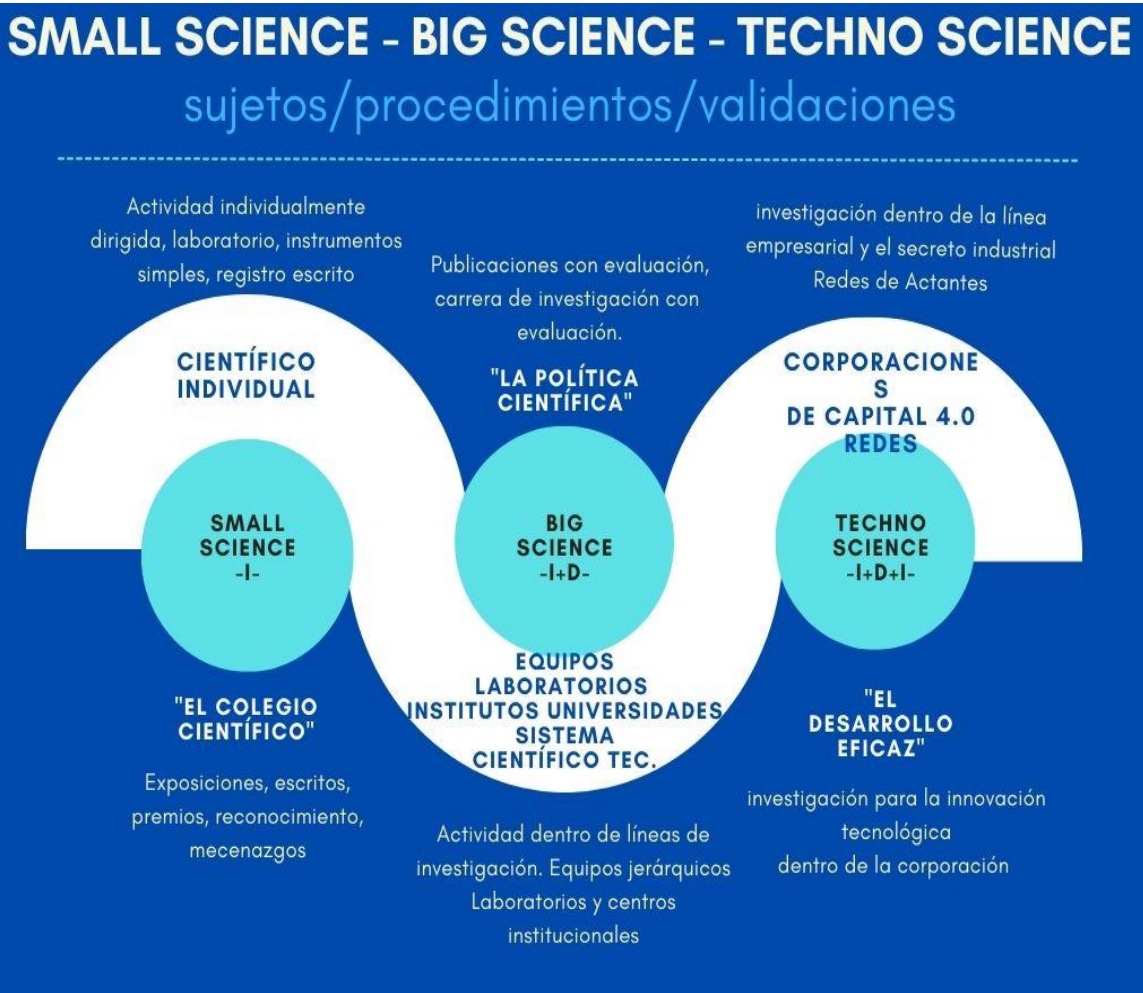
SMALL SCIENCE - BIG SCIENCE - TECHNO SCIENCE
sujetos/procedimientos/validaciones

Actividad individualmente dirigida, laboratorio, instrumentos simples, registro escrito

CIENTÍFICO INDIVIDUAL

SMALL SCIENCE -I-

"EL COLEGIO CIENTÍFICO"

Exposiciones, escritos, premios, reconocimiento, mecenazgos

Publicaciones con evaluación, carrera de investigación con evaluación.

"LA POLÍTICA CIENTÍFICA"

BIG SCIENCE -I+D-

EQUIPOS
LABORATORIOS
INSTITUTOS UNIVERSIDADES
SISTEMA
CIENTÍFICO TEC.

Actividad dentro de líneas de investigación. Equipos jerárquicos Laboratorios y centros institucionales

investigación dentro de la línea empresarial y el secreto industrial Redes de Actantes

CORPORACIONE
S
DE CAPITAL 4.0
REDES

TECHNO SCIENCE -I+D+I-

"EL DESARROLLO EFICAZ"

investigación para la innovación tecnológica dentro de la corporación